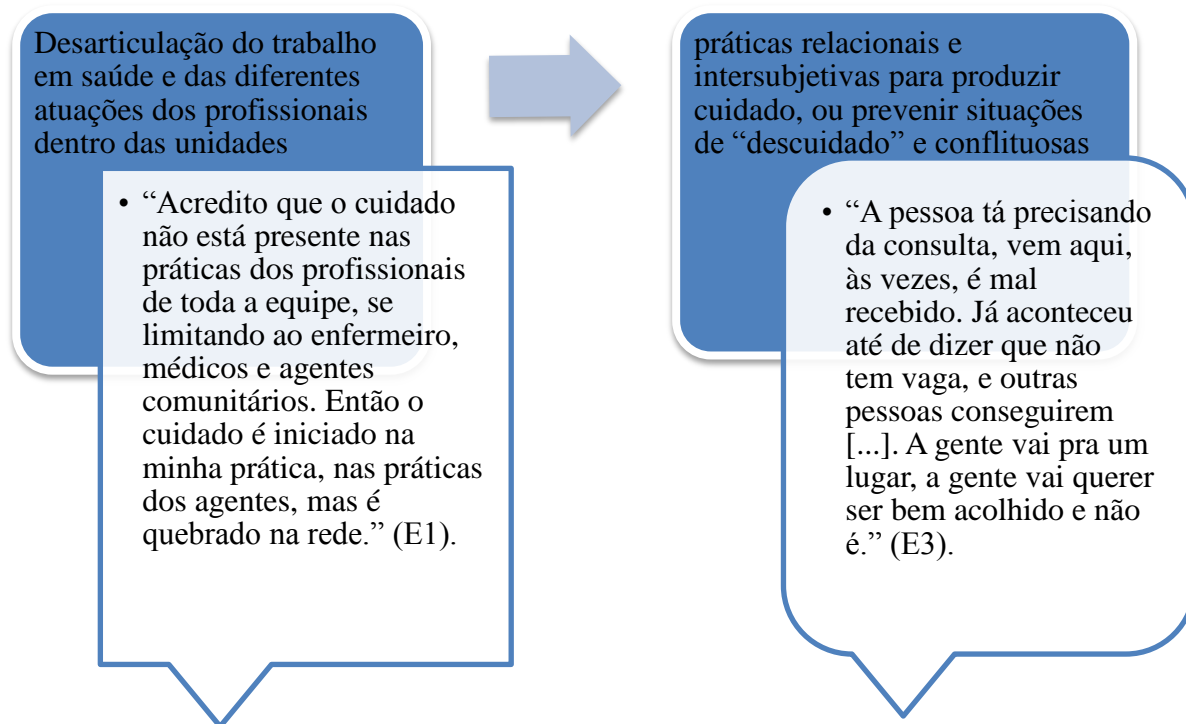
Desarticulação do trabalho em saúde e das diferentes atuações dos profissionais dentro das unidades

• “Acredito que o cuidado não está presente nas práticas dos profissionais de toda a equipe, se limitando ao enfermeiro, médicos e agentes comunitários. Então o cuidado é iniciado na minha prática, nas práticas dos agentes, mas é quebrado na rede.” (E1).

práticas relacionais e intersubjetivas para produzir cuidado, ou prevenir situações de “descuidado” e conflituosas

• “A pessoa tá precisando da consulta, vem aqui, às vezes, é mal recebido. Já aconteceu até de dizer que não tem vaga, e outras pessoas conseguirem [...]. A gente vai pra um lugar, a gente vai querer ser bem acolhido e não é.” (E3).